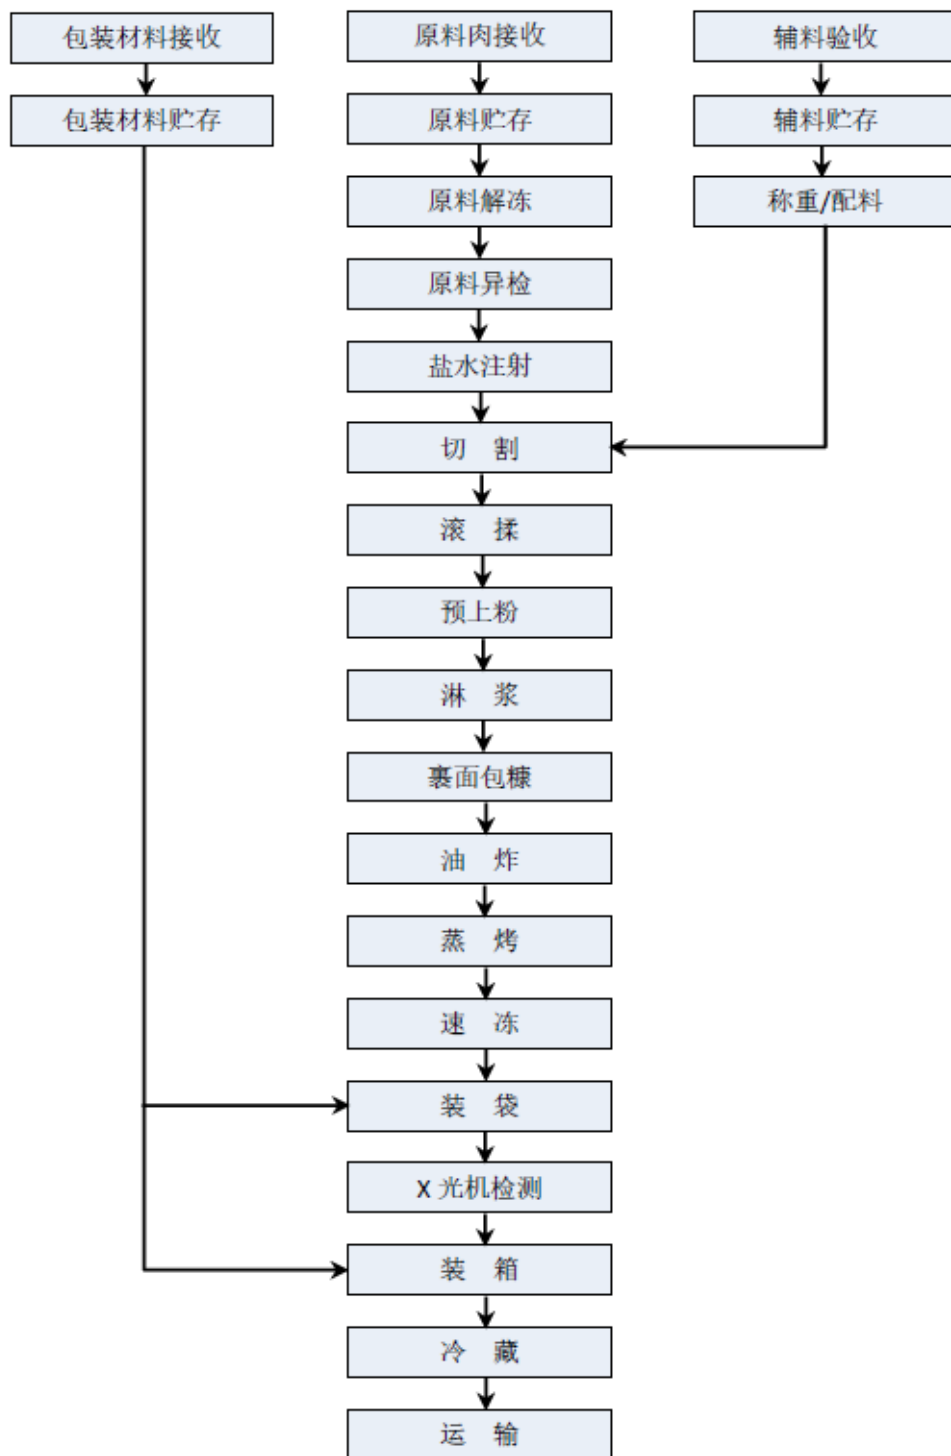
包装材料接收

包装材料贮存

原料肉接收

原料贮存

原料解冻

原料异检

盐水注射

切 割

滚 揉

预上粉

淋 浆

裹面包糠

油 炸

蒸 烤

速 冻

装 袋

X 光机检测

装 箱

冷 藏

运 输

辅料验收

辅料贮存

称重/配料